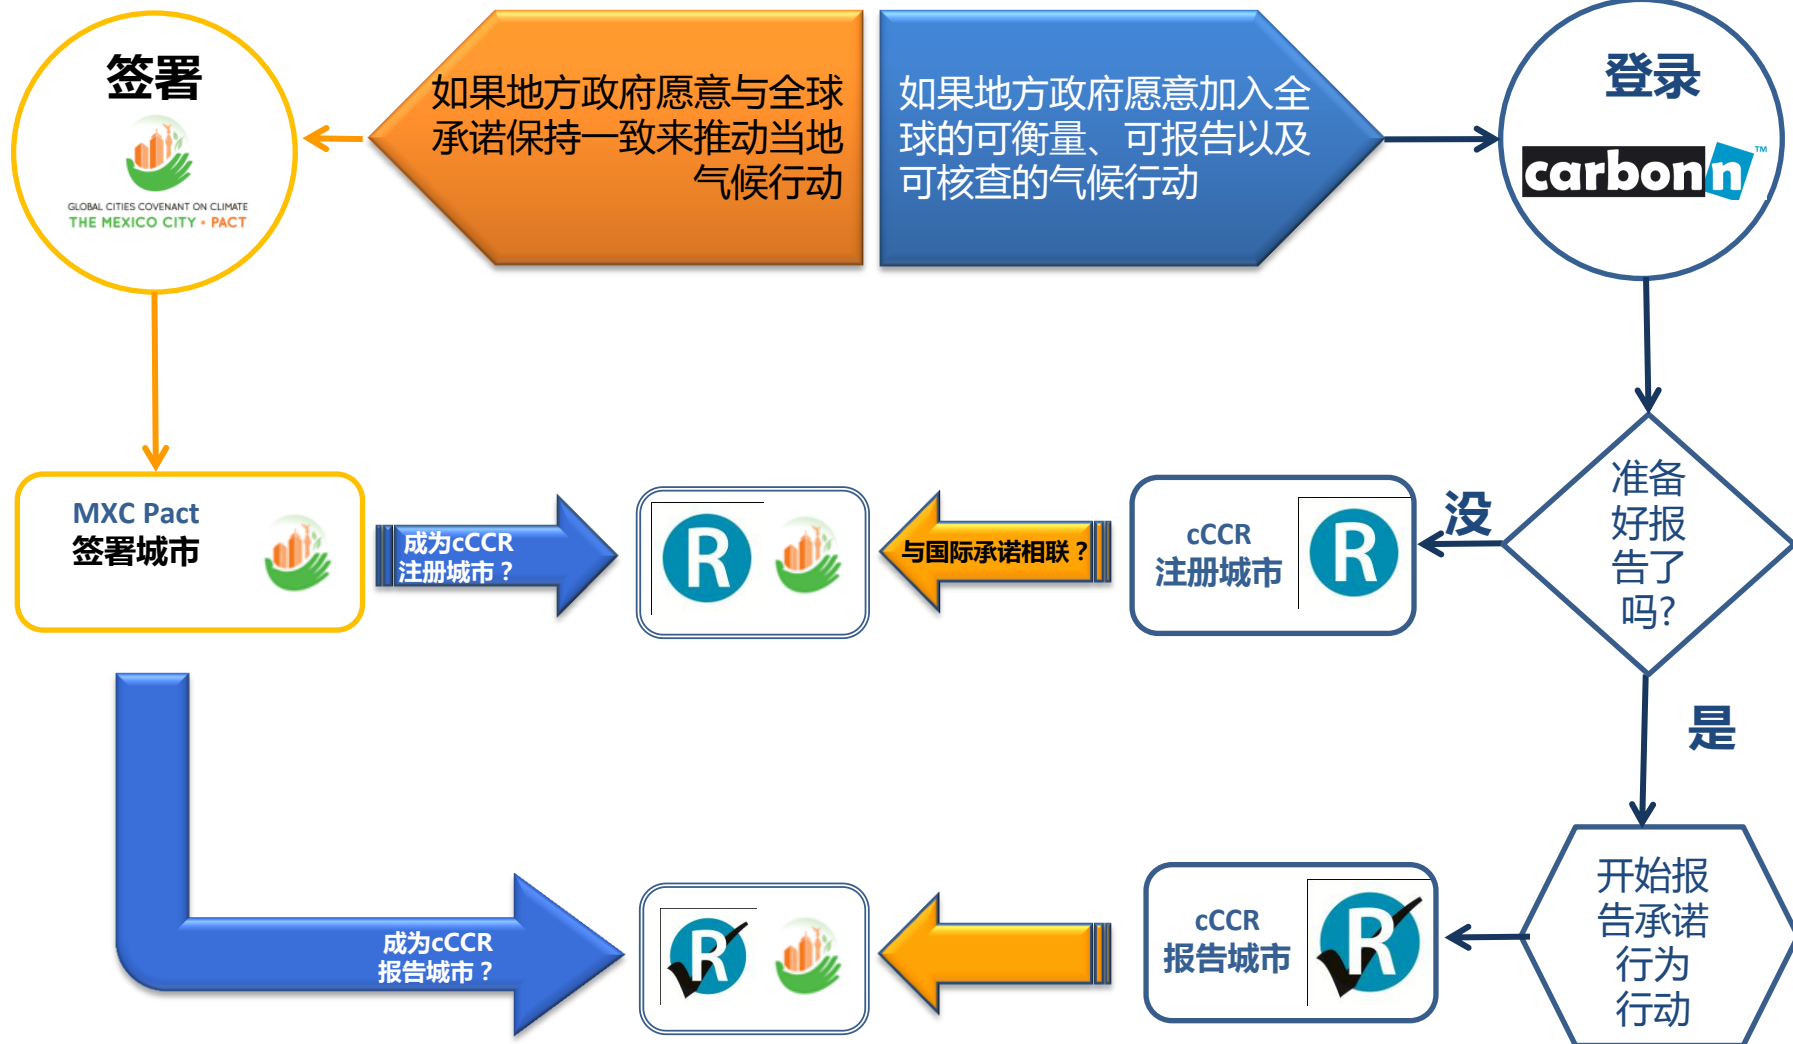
签署

GLOBAL CITIES COVENANT ON CLIMATE
THE MEXICO CITY • PACT

如果地方政府愿意与全球承诺保持一致来推动当地气候行动

如果地方政府愿意加入全球的可衡量、可报告以及可核查的气候行动

登录

carbonn™

MXC Pact
签署城市

成为cCCR
注册城市？

R

与国际承诺相联？

cCCR
注册城市

R

没

准备好报告了吗?

是

成为cCCR
报告城市？

R

cCCR
报告城市

R

开始报告承诺行为行动